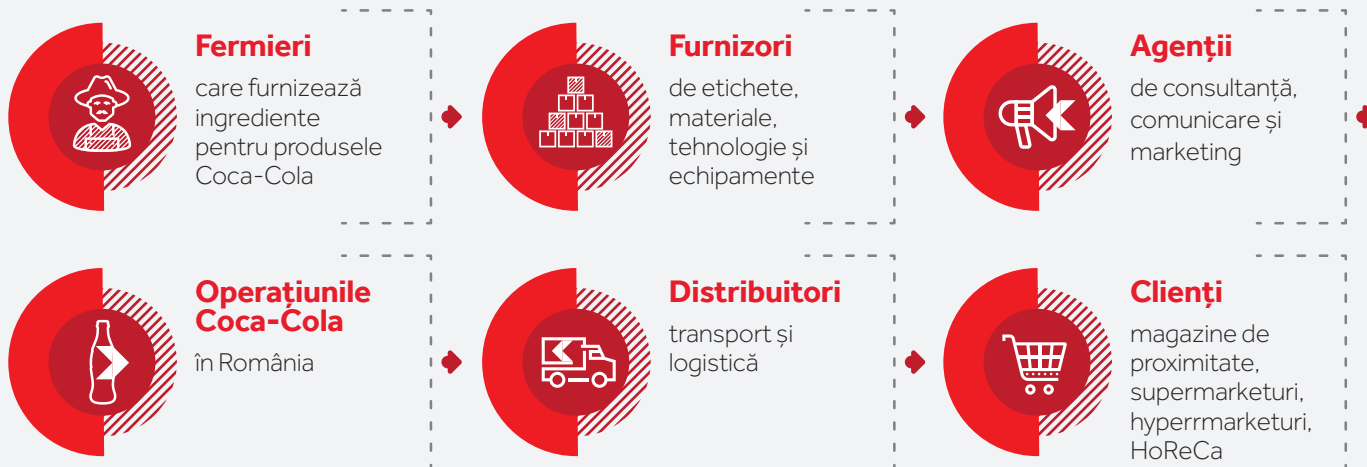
Fermieri
care furnizează ingrediente pentru produsele Coca-Cola

Furnizori
de etichete, materiale, tehnologie și echipamente

Agenții
de consultanță, comunicare și marketing

Operațiunile Coca-Cola
în România

Distribuitori
transport și logistică

Clienți
magazine de proximitate, supermarketuri, hyperrmarketuri, HoReCa